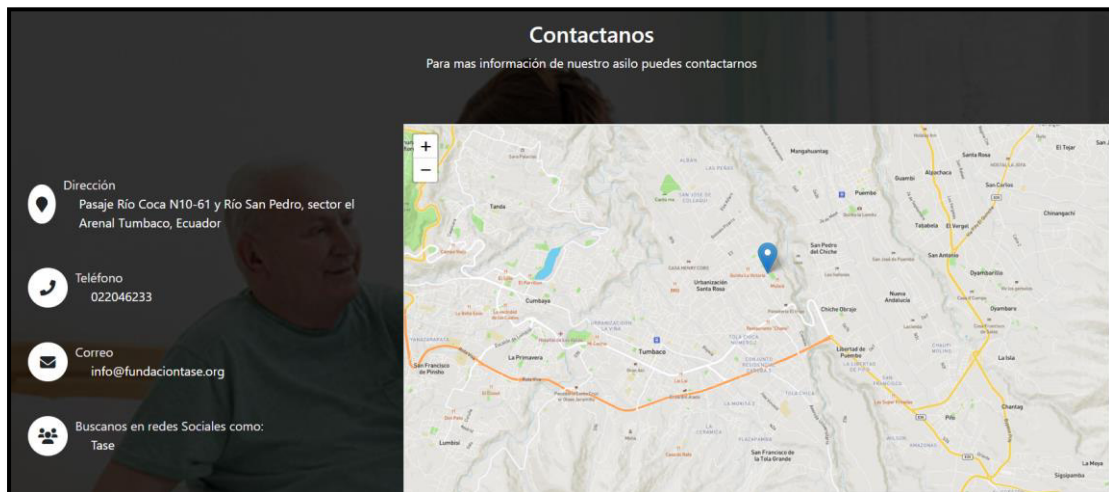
Contactanos

Para mas información de nuestro asilo puedes contactarnos

Dirección
Pasaje Río Coca N10-61 y Río San Pedro, sector el Arenal Tumbaco, Ecuador

Teléfono
022046233

Correo
info@fundaciontase.org

Buscanos en redes Sociales como:
Tase

+
−

Tanda
Cumbaya
Tumbaco
La Primavera
San Francisco de Pinsha
Lumbisi
Urbanización Santa Rosa
Chiche Obrajo
Nueva Andalucía
San Pedro del Chiche
Puembo
Mangahuantag
Guambi
Alzachaca
Santa Rosa
El Tejar
San Carlos
Chimangachi
Tababela
El Vergel
San Antonio
Oyambarillo
Oyambaro
Libertad de Puembo
La Isla
Chantag
Pifo
Sigsipamba
La Meya
San Francisco de la Tola Grande